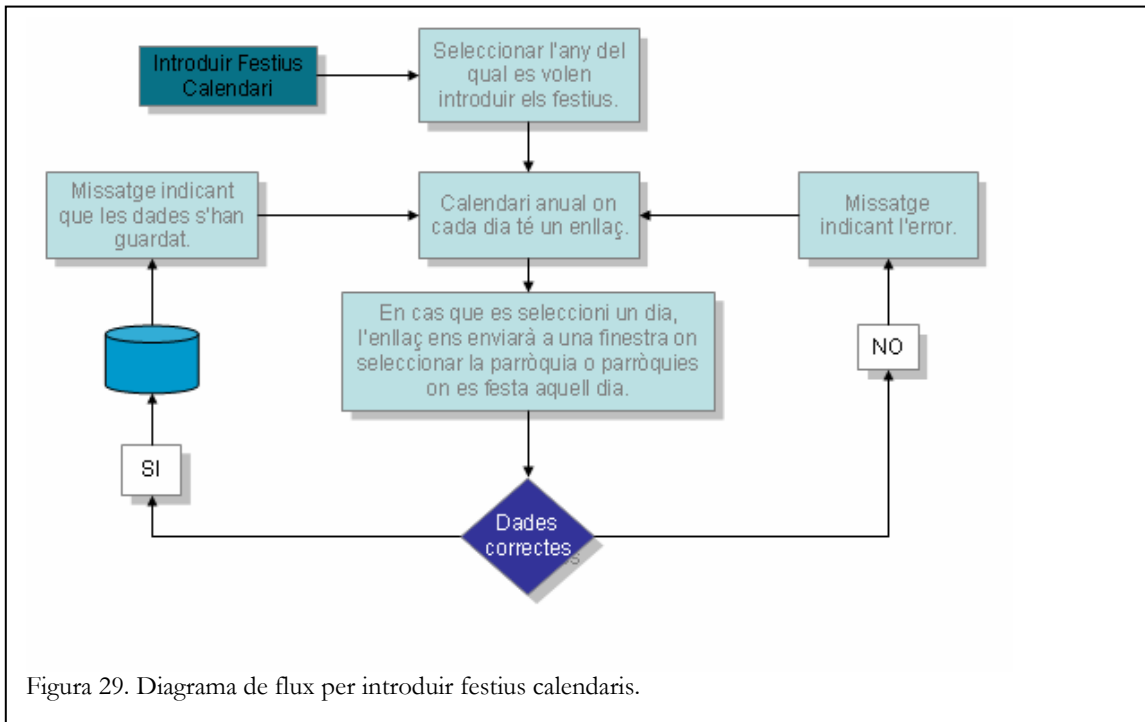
Introduir Festius Calendari

Seleccionar l'any del qual es volen introduir els festius.

Missatge indicant que les dades s'han guardat.

Calendari anual on cada dia té un enllaç.

Missatge indicant l'error.

En cas que es seleccioni un dia, l'enllaç ens enviarà a una finestra on seleccionar la parròquia o parròquies on es festa aquell dia.

NO

SI

Dades correctes

Figura 29. Diagrama de flux per introduir festius calendaris.